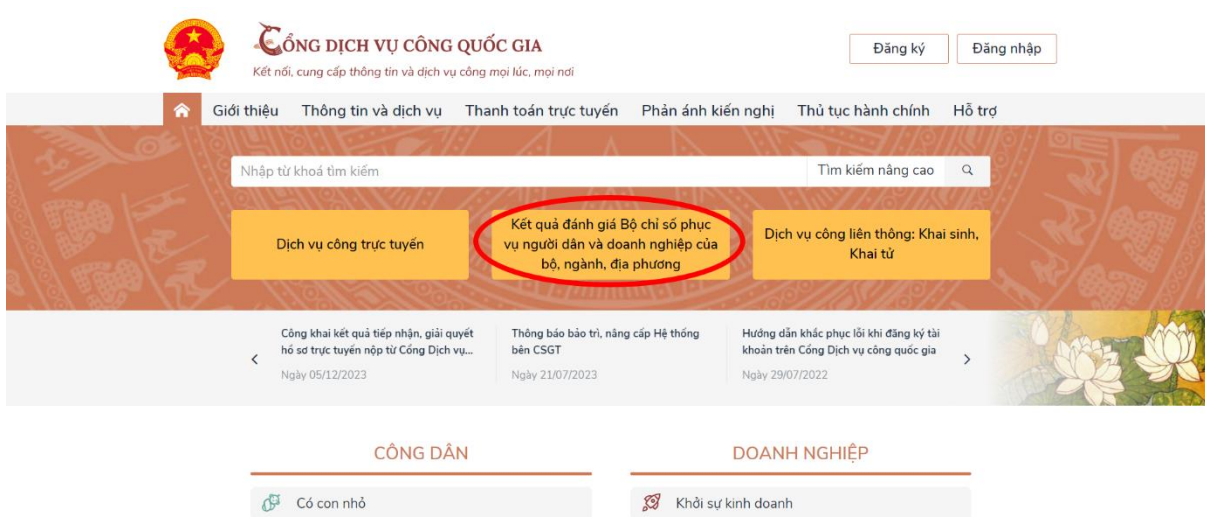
CỔNG DỊCH VỤ CÔNG QUỐC GIA
Kết nối, cung cấp thông tin và dịch vụ công mọi lúc, mọi nơi

Đăng ký
Đăng nhập

Giới thiệu
Thông tin và dịch vụ
Thanh toán trực tuyến
Phản ánh kiến nghị
Thủ tục hành chính
Hỗ trợ

Nhập từ khoá tìm kiếm
Tìm kiếm nâng cao

Dịch vụ công trực tuyến
Kết quả đánh giá Bộ chỉ số phục vụ người dân và doanh nghiệp của bộ, ngành, địa phương
Dịch vụ công liên thông: Khai sinh, Khai tử

Công khai kết quả tiếp nhận, giải quyết hồ sơ trực tuyến nộp từ Cổng Dịch vụ...
Ngày 05/12/2023

Thông báo bảo trì, nâng cấp Hệ thống bên CSGT
Ngày 21/07/2023

Hướng dẫn khắc phục lỗi khi đăng ký tài khoản trên Cổng Dịch vụ công quốc gia
Ngày 29/07/2022

CÔNG DÂN
Có con nhỏ

DOANH NGHIỆP
Khởi sự kinh doanh